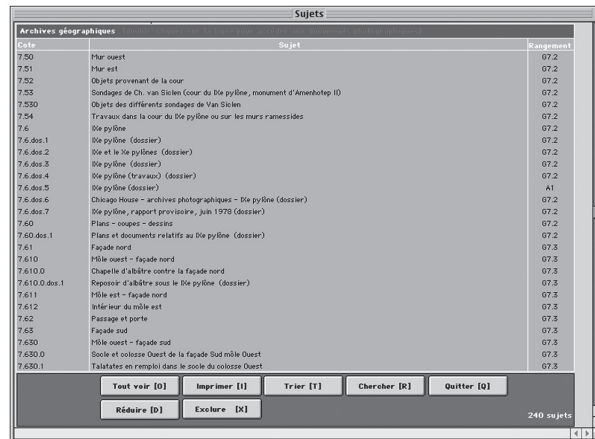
Sujets

Archives géographiques

| Cote | Sujet | Rangement |
|---|---|---|
| 7.50 | Mur ouest | 07.2 |
| 7.51 | Mur est | 07.2 |
| 7.52 | Objets provenant de la cour | 07.2 |
| 7.53 | Sondages de Ch. van Siclen (cour du IXe pylône, monument d'Amenhotep II) | 07.2 |
| 7.530 | Objets des différents sondages de Van Siclen | 07.2 |
| 7.54 | Travaux dans la cour du IXe pylône ou sur les murs ramessides | 07.2 |
| 7.6 | IXe pylône | 07.2 |
| 7.6.dos.1 | IXe pylône (dossier) | 07.2 |
| 7.6.dos.2 | IXe et le Xe pylônes (dossier) | 07.2 |
| 7.6.dos.3 | IXe pylône (dossier) | 07.2 |
| 7.6.dos.4 | IXe pylône (travaux) (dossier) | 07.2 |
| 7.6.dos.5 | IXe pylône (dossier) | A1 |
| 7.6.dos.6 | Chicago House - archives photographiques - IXe pylône (dossier) | 07.2 |
| 7.6.dos.7 | IXe pylône, rapport provisoire, juin 1978 (dossier) | 07.2 |
| 7.60 | Plans - coupes - dessins | 07.2 |
| 7.60.dos.1 | Plans et documents relatifs au IXe pylône (dossier) | 07.2 |
| 7.61 | Façade nord | 07.3 |
| 7.610 | Môle ouest - façade nord | 07.3 |
| 7.610.0 | Chapelle d'albâtre contre la façade nord | 07.3 |
| 7.610.0.dos.1 | Reposoir d'albâtre sous le IXe pylône (dossier) | 07.3 |
| 7.611 | Môle est - façade nord | 07.3 |
| 7.612 | Intérieur du môle est | 07.3 |
| 7.62 | Passage et porte | 07.3 |
| 7.63 | Façade sud | 07.3 |
| 7.630 | Môle ouest - façade sud | 07.3 |
| 7.630.0 | Socle et colosse Ouest de la façade Sud môle Ouest | 07.3 |
| 7.630.1 | Talatates en remploi dans le socle du colosse Ouest | 07.3 |

Tout voir [O]
Imprimer [I]
Trier [T]
Chercher [R]
Quitter [Q]
Réduire [D]
Exclure [X]

240 sujets